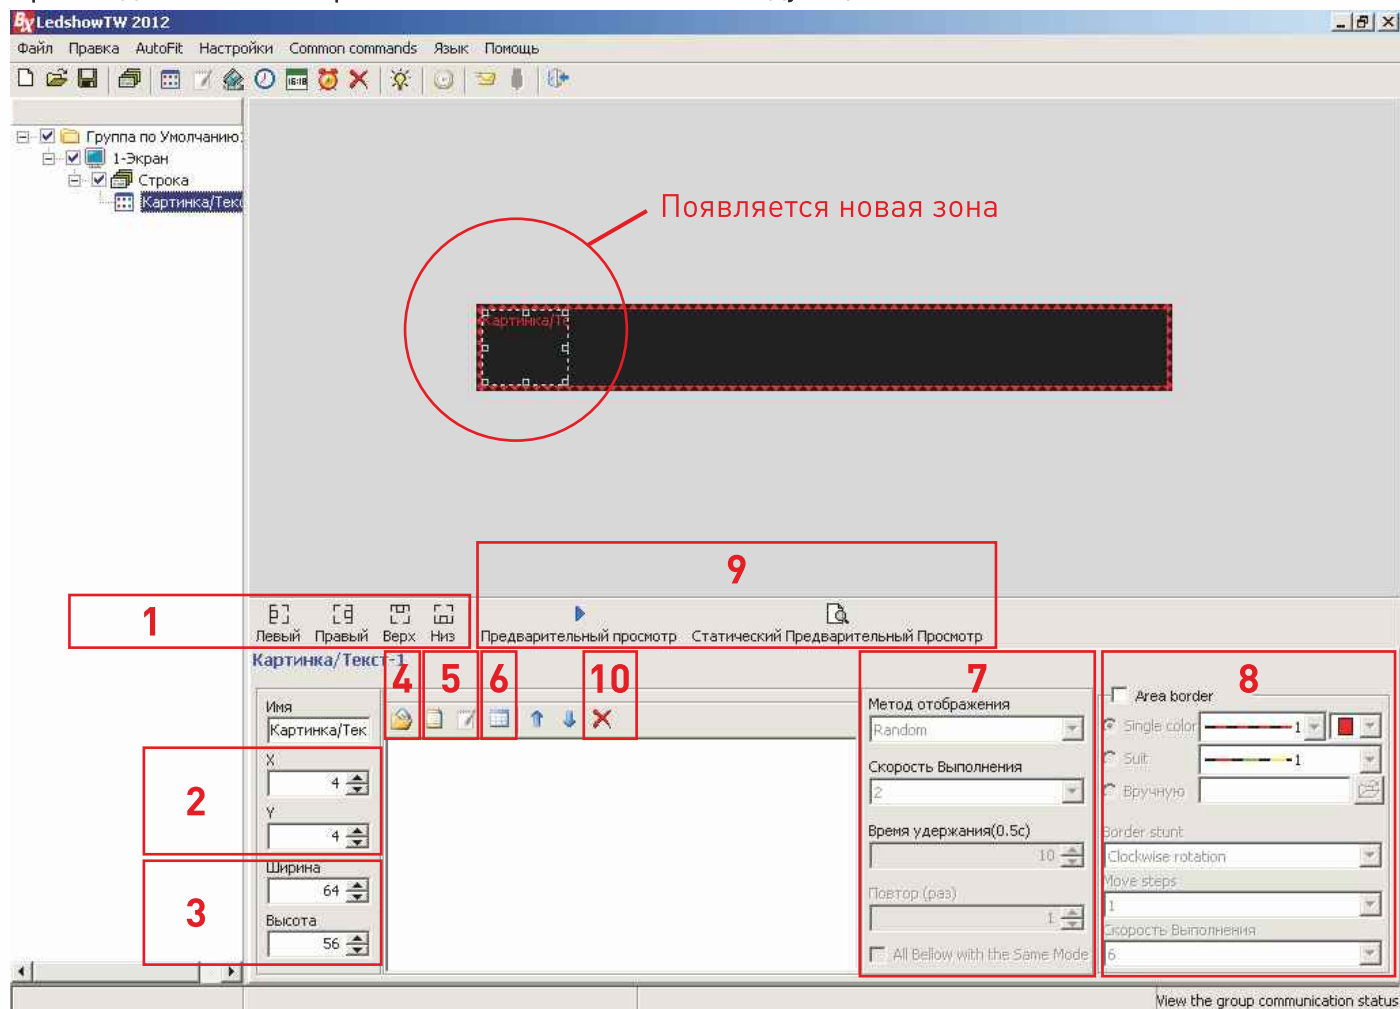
LedshowTW 2012

Файл Правка AutoFit Настройки Common commands Язык Помощь

Группа по Умолчанию
1-Экран
Строка
Картинка/Текс

Появляется новая зона

Картинка/Т

9

1

Левый Правый Верх Низ

Предварительный просмотр Статический Предварительный Просмотр

Картинка/Текст-1

4 5 6 10

7

8

Имя
Картинка/Тек

2

X
4
Y
4

3

Ширина
64
Высота
56

Метод отображения
Random
Скорость Выполнения
2
Время удержания(0.5с)
10
Повтор (раз)
1
All Bellow with the Same Mode

Area border
Single color
1
Suit
1
Вручную
Border stunt
Clockwise rotation
Move steps
1
Скорость Выполнения
6

View the group communication status